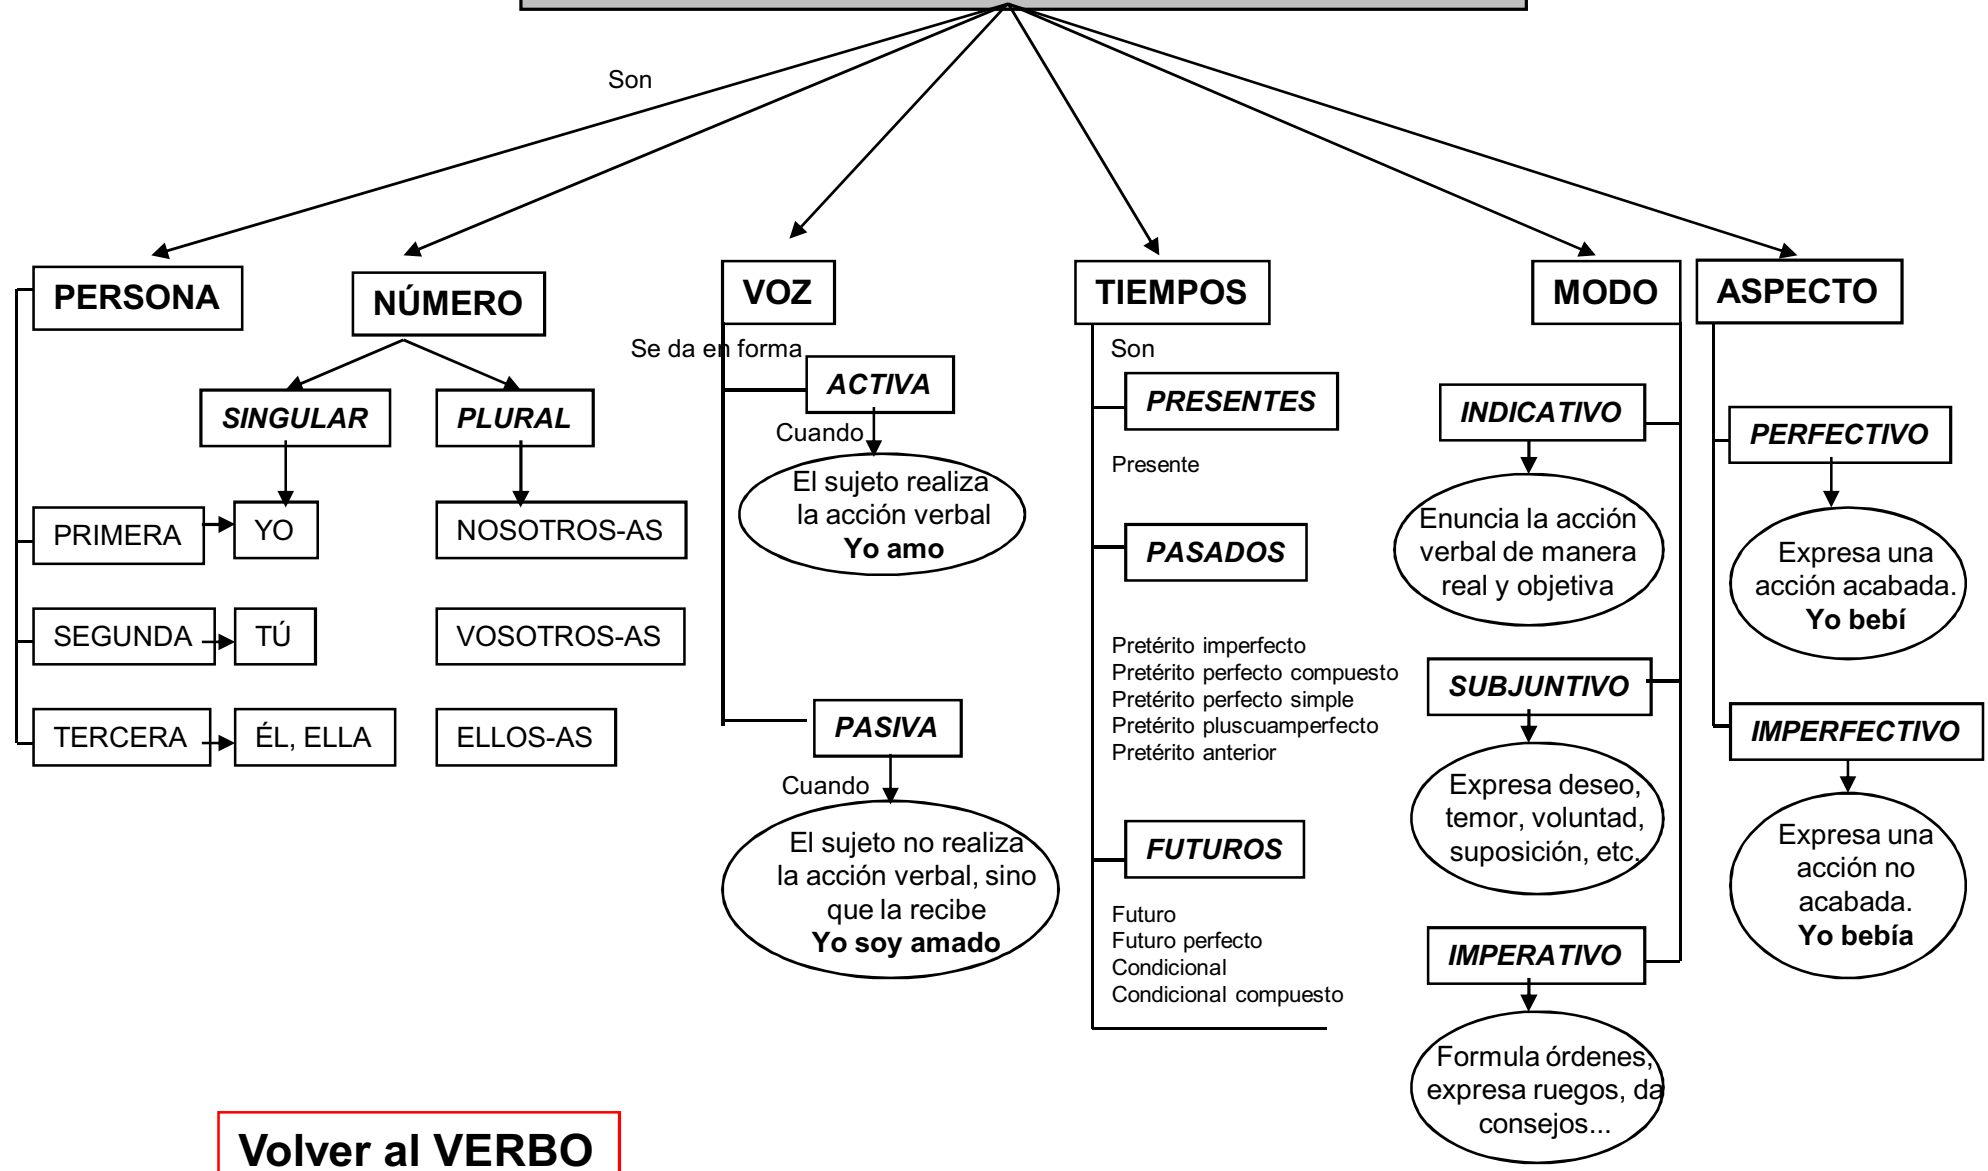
Son

PERSONA

NÚMERO

SINGULAR

PLURAL

PRIMERA

YO

NOSOTROS-AS

SEGUNDA

TÚ

VOSOTROS-AS

TERCERA

ÉL, ELLA

ELLOS-AS

VOZ

Se da en forma

ACTIVA

Cuando

El sujeto realiza la acción verbal **Yo amo**

PASIVA

Cuando

El sujeto no realiza la acción verbal, sino que la recibe **Yo soy amado**

TIEMPOS

Son

PRESENTES

Presente

PASADOS

Pretérito imperfecto
Pretérito perfecto compuesto
Pretérito perfecto simple
Pretérito pluscuamperfecto
Pretérito anterior

FUTUROS

Futuro
Futuro perfecto
Condicional
Condicional compuesto

MODO

INDICATIVO

Enuncia la acción verbal de manera real y objetiva

SUBJUNTIVO

Expresa deseo, temor, voluntad, suposición, etc.

IMPERATIVO

Formula órdenes, expresa ruegos, da consejos...

ASPECTO

PERFECTIVO

Expresa una acción acabada. **Yo bebí**

IMPERFECTIVO

Expresa una acción no acabada. **Yo bebía**

Volver al VERBO